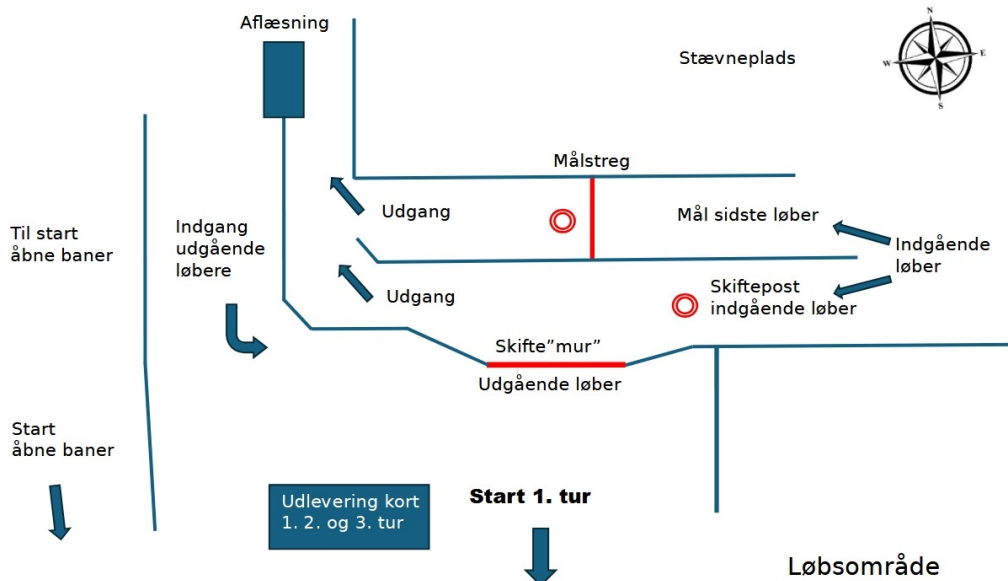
Aflæsning

Stævneplads

N
W
E
S

Målstreg

Udgang

Mål sidste løber

Til start åbne baner

Indgang udgående løbere

Indgående løber

Udgang

Skiftepost indgående løber

Skifte"mur"

Udgående løber

Start åbne baner

Udlevering kort 1. 2. og 3. tur

Start 1. tur

Løbsområde